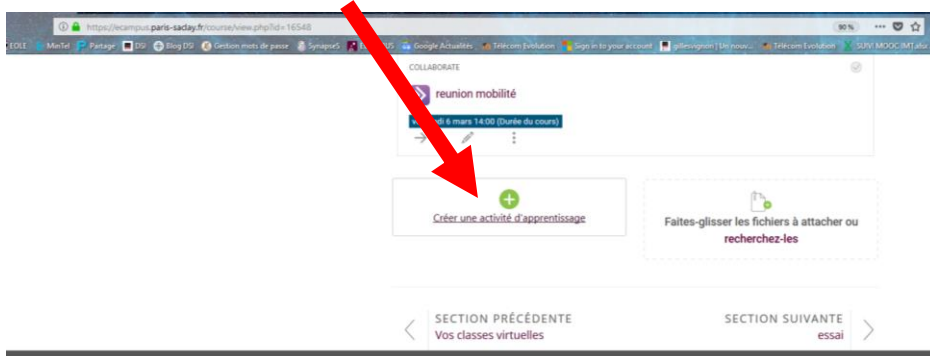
https://ecampus.paris-saclay.fr/course/view.php?id=16548

90 %

EOLE MiniTel Partage DSI Blog DSI Gestion mots de passe SynapseS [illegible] US Google Actualités Télécom Evolution Sign in to your account gillesvignon | Un nouv... Télécom Evolution SUIVI MOOC IMT.xlsx

COLLABORATE

reunion mobilité

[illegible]di 6 mars 14:00 (Durée du cours)

Créer une activité d'apprentissage

Faites-glisser les fichiers à attacher ou recherchez-les

SECTION PRÉCÉDENTE
Vos classes virtuelles

SECTION SUIVANTE
essai